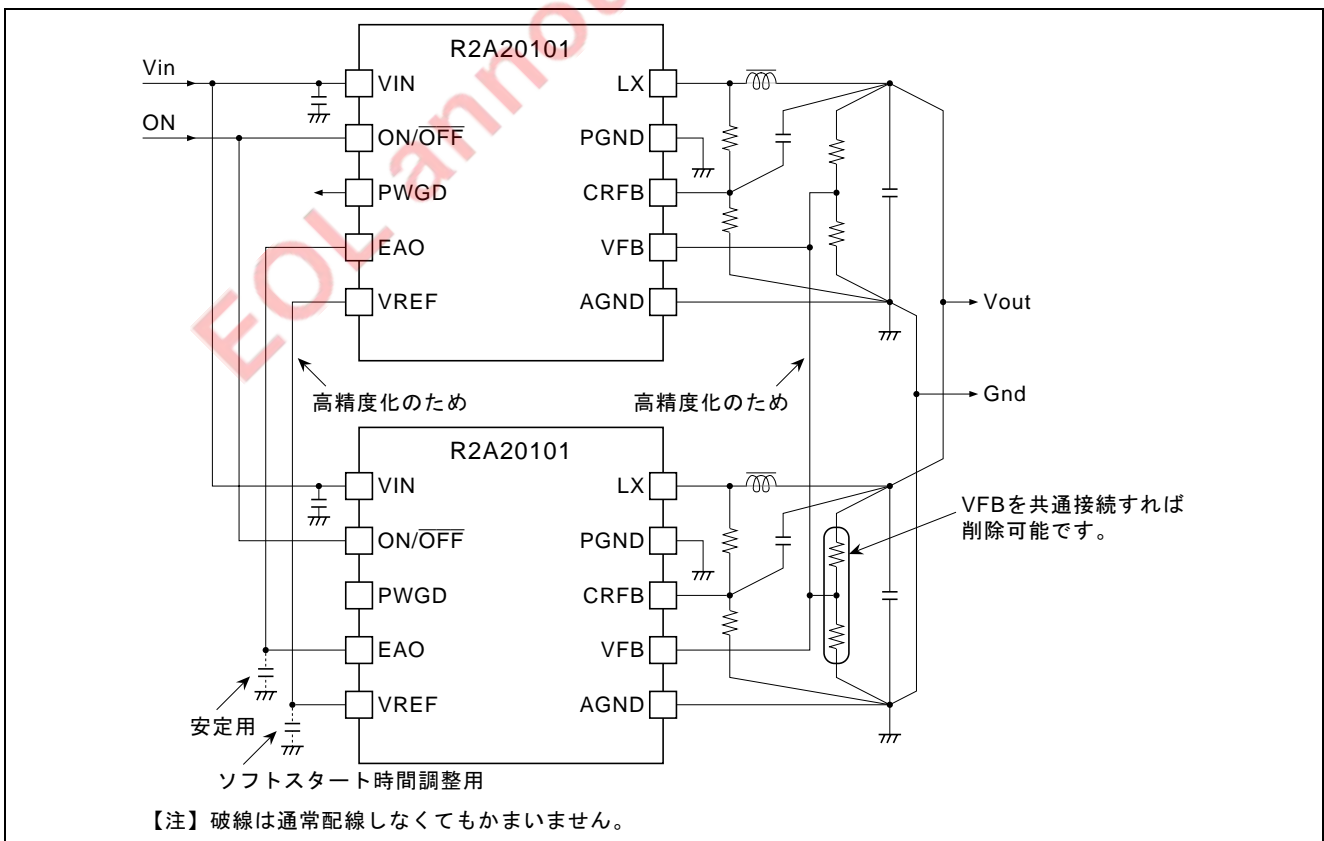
EOL announced

R2A20101

Vin
ON
VIN
ON/$\overline{OFF}$
PWGD
EAO
VREF
LX
PGND
CRFB
VFB
AGND
Vout
Gnd

高精度化のため
高精度化のため

R2A20101

VIN
ON/$\overline{OFF}$
PWGD
EAO
VREF
LX
PGND
CRFB
VFB
AGND

VFBを共通接続すれば削除可能です。

安定用
ソフトスタート時間調整用

【注】破線は通常配線しなくてもかまいません。